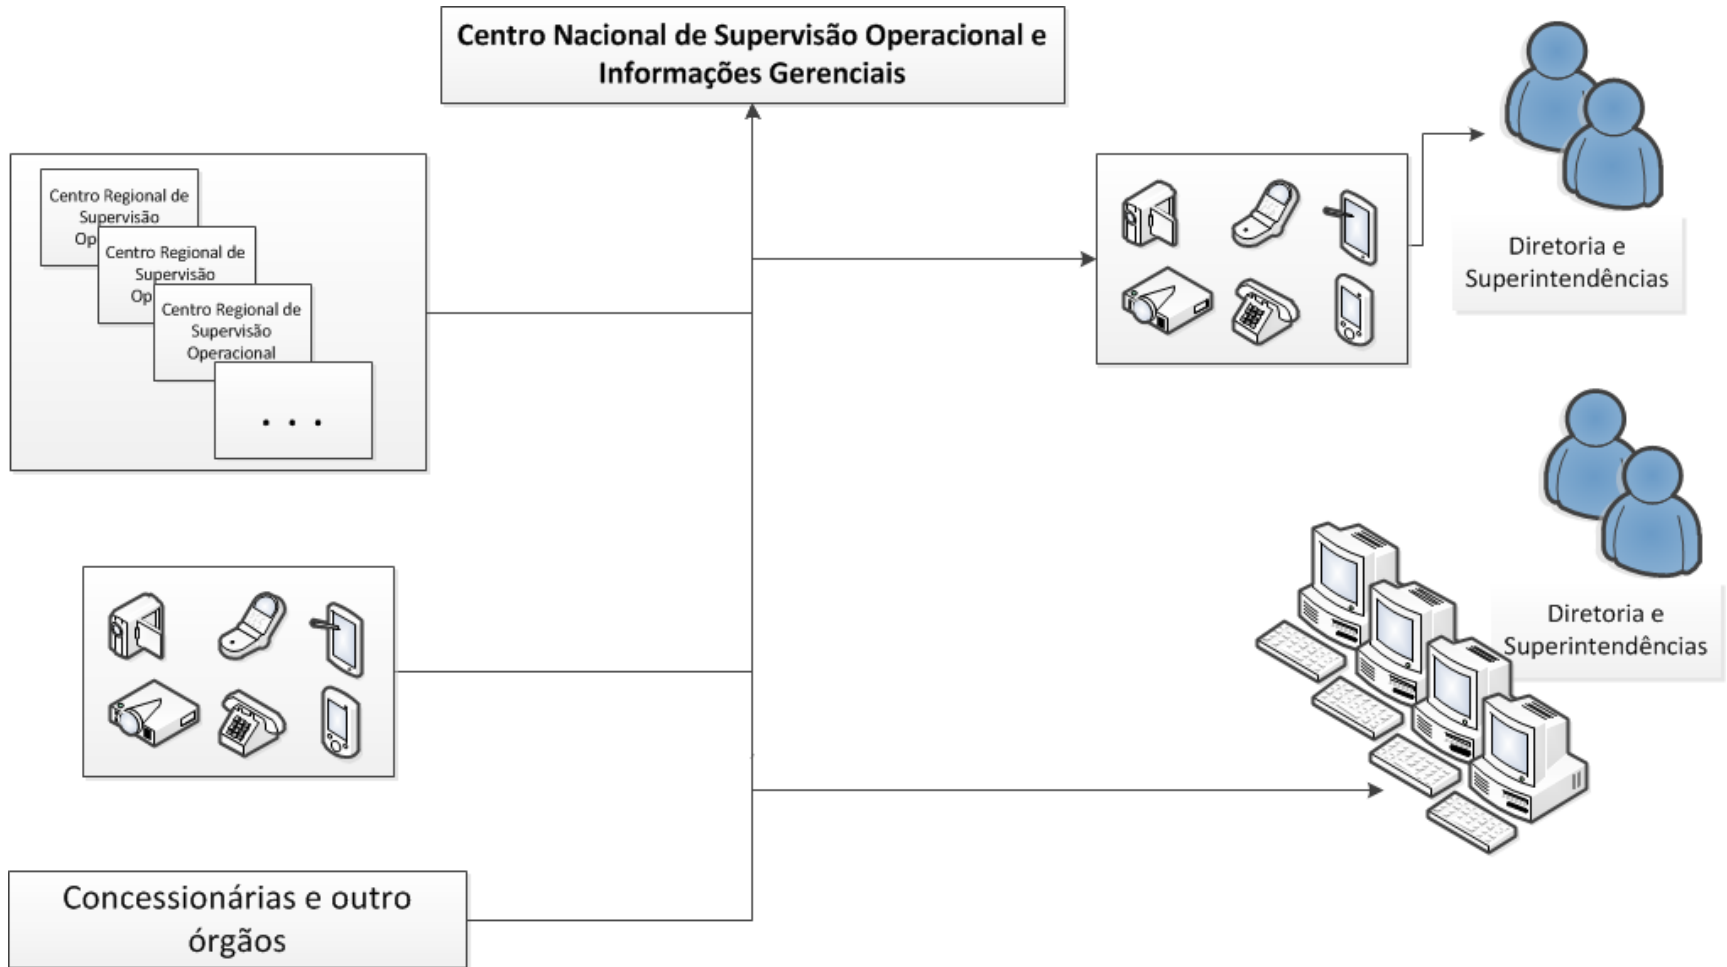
Centro Nacional de Supervisão Operacional e Informações Gerenciais

Centro Regional de Supervisão Op

Centro Regional de Supervisão Op

Centro Regional de Supervisão Operacional

. . .

Diretoria e Superintendências

Diretoria e Superintendências

Concessionárias e outro órgãos